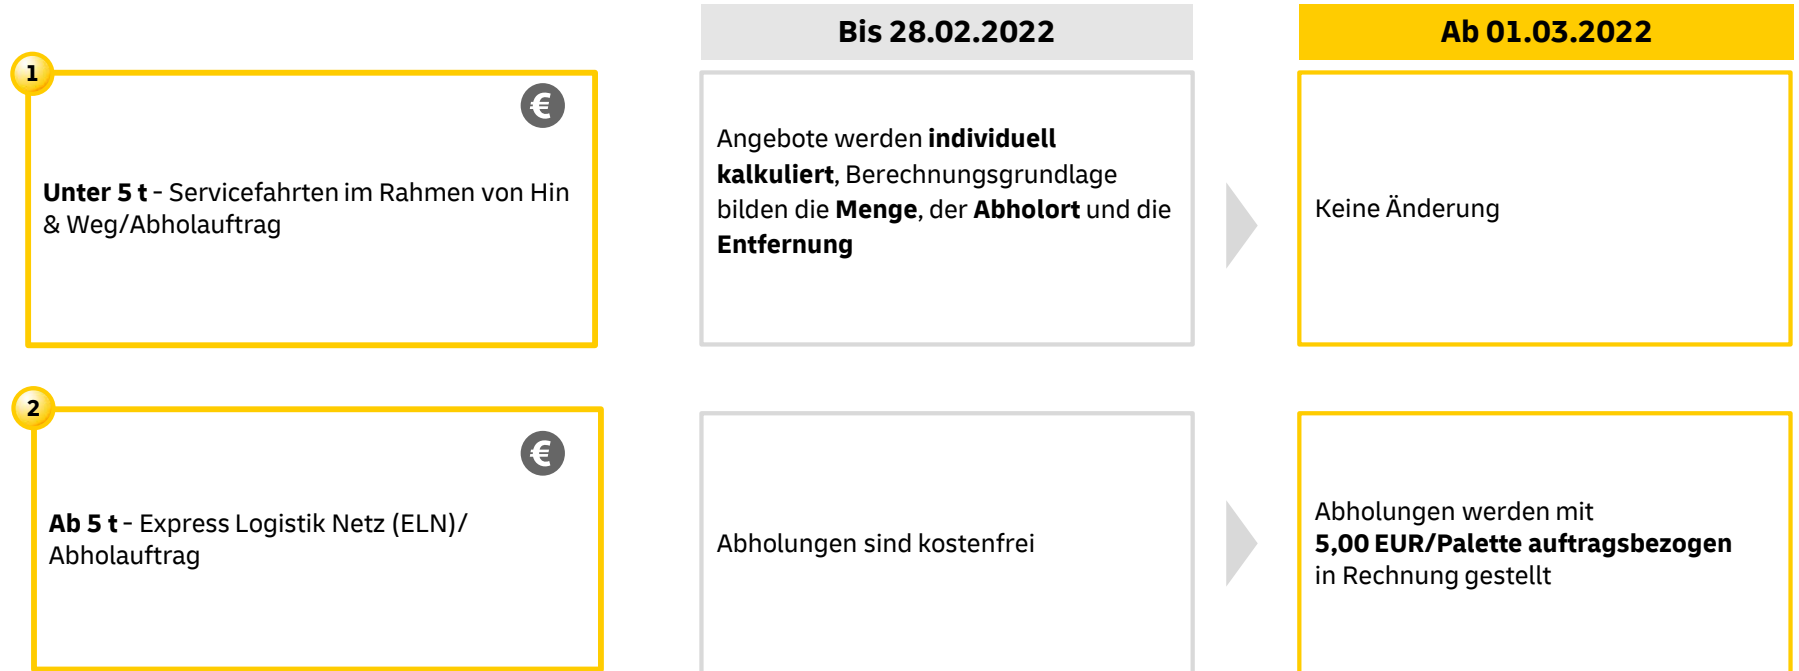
Bis 28.02.2022

Ab 01.03.2022

1

€

Unter 5 t - Servicefahrten im Rahmen von Hin & Weg/Abholauftrag

Angebote werden individuell kalkuliert, Berechnungsgrundlage bilden die Menge, der Abholort und die Entfernung

Keine Änderung

2

€

Ab 5 t - Express Logistik Netz (ELN)/ Abholauftrag

Abholungen sind kostenfrei

Abholungen werden mit 5,00 EUR/Palette auftragsbezogen in Rechnung gestellt